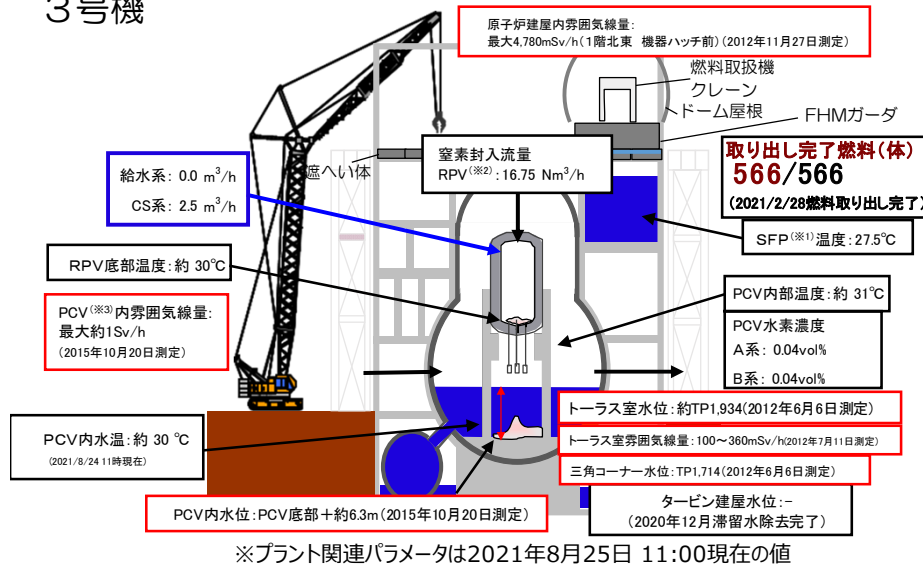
３号機

原子炉建屋内雰囲気線量:
最大4,780mSv/h（1階北東 機器ハッチ前）（2012年11月27日測定）

燃料取扱機
クレーン
ドーム屋根
FHMガーダ

取り出し完了燃料（体）
566/566
（2021/2/28燃料取り出し完了）

給水系: 0.0 $m^3/h$
CS系: 2.5 $m^3/h$

遮へい体

窒素封入流量
RPV（※2）: 16.75 $Nm^3/h$

SFP（※1）温度: 27.5℃

RPV底部温度: 約 30℃

PCV（※3）内雰囲気線量:
最大約1Sv/h
（2015年10月20日測定）

PCV内部温度: 約 31℃

PCV水素濃度
A系: 0.04vol%
B系: 0.04vol%

トーラス室水位: 約TP1,934（2012年6月6日測定）

トーラス室雰囲気線量: 100～360mSv/h（2012年7月11日測定）

三角コーナー水位: TP1,714（2012年6月6日測定）

PCV内水温: 約 30 ℃
（2021/8/24 11時現在）

タービン建屋水位: –
（2020年12月滞留水除去完了）

PCV内水位: PCV底部＋約6.3m（2015年10月20日測定）

※プラント関連パラメータは2021年8月25日 11:00現在の値